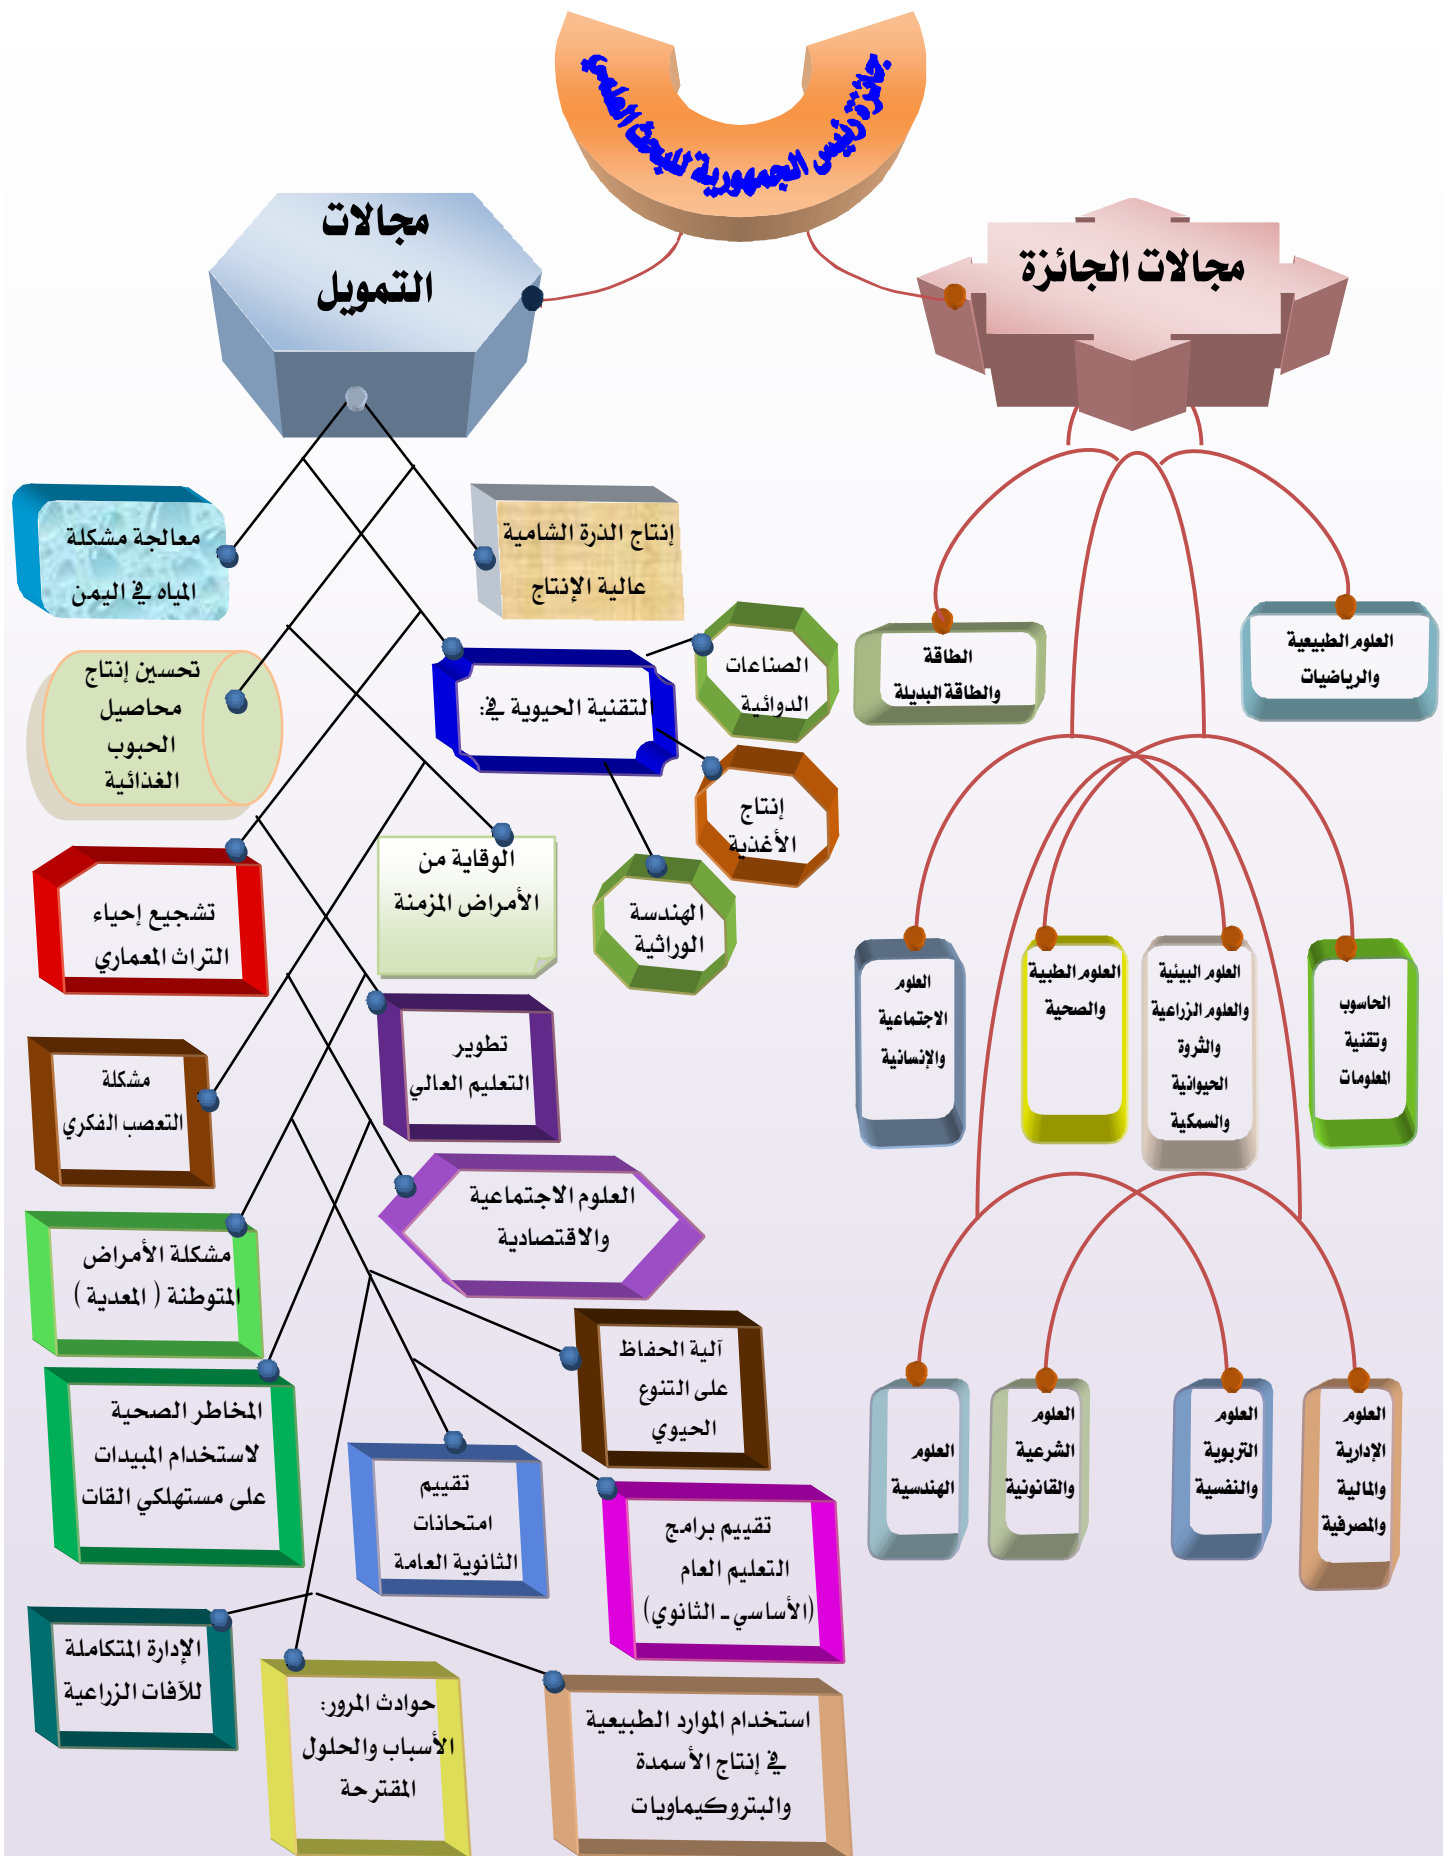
جائزة رئيس الجمهورية للبحث العلمي

مجالات التمويل

مجالات الجائزة

معالجة مشكلة المياه في اليمن

إنتاج الذرة الشامية عالية الإنتاج

تحسين إنتاج محاصيل الحبوب الغذائية

التقنية الحيوية في:

الصناعات الدوائية

إنتاج الأغذية

الهندسة الوراثية

الوقاية من الأمراض المزمنة

تشجيع إحياء التراث المعماري

تطوير التعليم العالي

مشكلة التعصب الفكري

العلوم الاجتماعية والاقتصادية

مشكلة الأمراض المتوطنة ( المعدية )

آلية الحفاظ على التنوع الحيوي

المخاطر الصحية لاستخدام المبيدات على مستهلكي القات

تقييم امتحانات الثانوية العامة

تقييم برامج التعليم العام (الأساسي - الثانوي)

الإدارة المتكاملة للآفات الزراعية

حوادث المرور: الأسباب والحلول المقترحة

استخدام الموارد الطبيعية في إنتاج الأسمدة والبتروكيماويات

الطاقة والطاقة البديلة

العلوم الطبيعية والرياضيات

العلوم الاجتماعية والإنسانية

العلوم الطبية والصحية

العلوم البيئية والعلوم الزراعية والثروة الحيوانية والسمكية

الحاسوب وتقنية المعلومات

العلوم الهندسية

العلوم الشرعية والقانونية

العلوم التربوية والنفسية

العلوم الإدارية والمالية والمصرفية